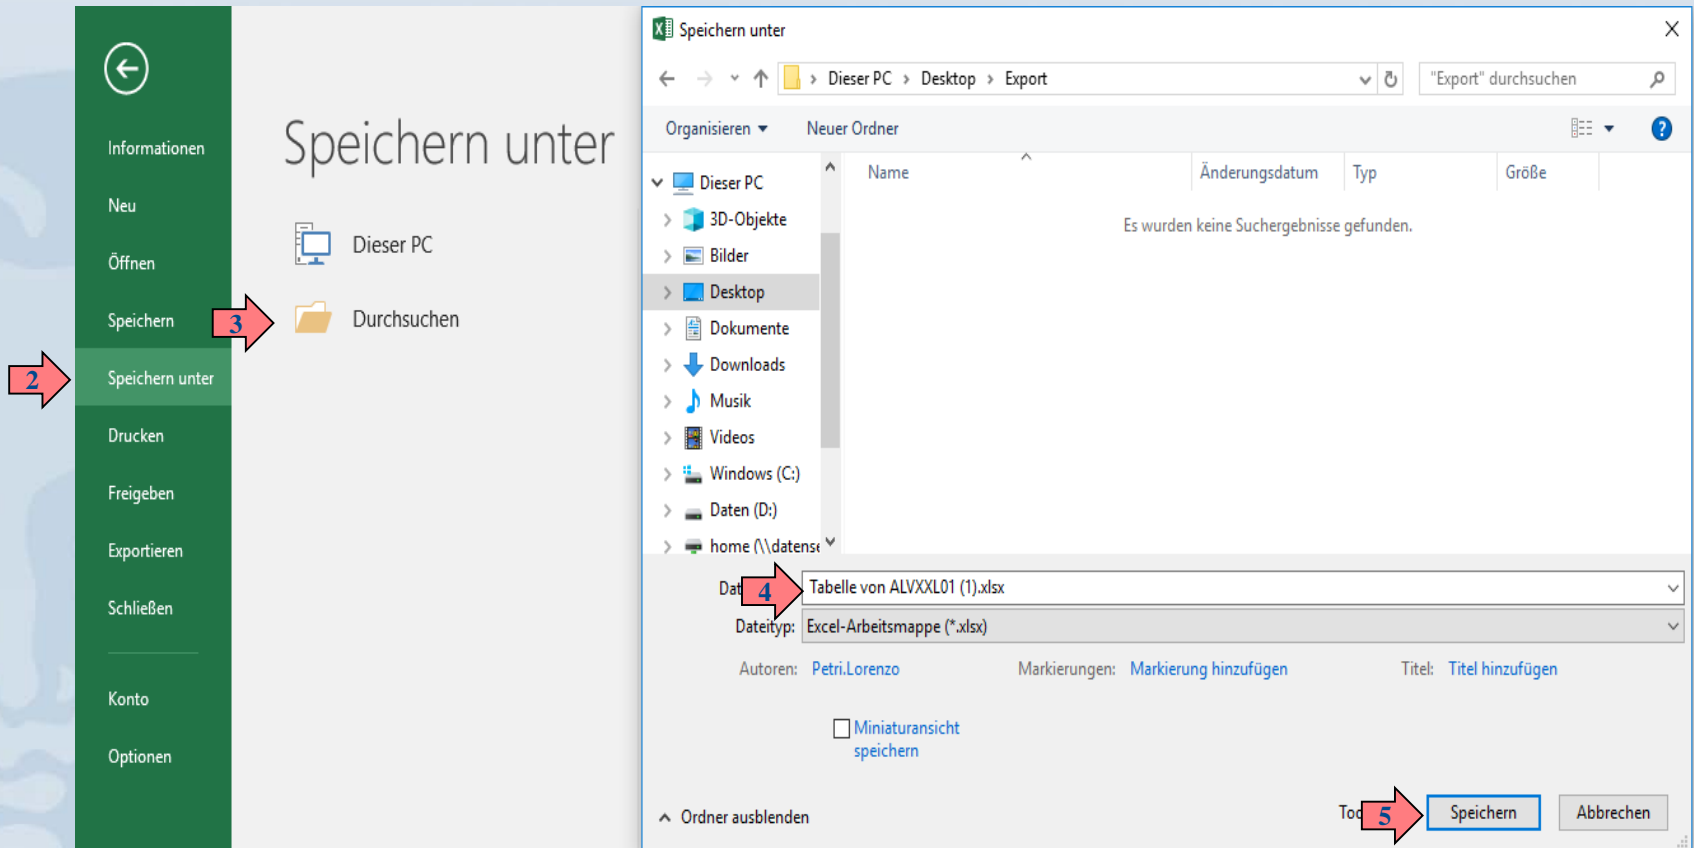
Informationen
Neu
Öffnen
Speichern
Speichern unter
Drucken
Freigeben
Exportieren
Schließen
Konto
Optionen

2

Speichern unter

Dieser PC
3
Durchsuchen

Speichern unter

Dieser PC › Desktop › Export
"Export" durchsuchen

Organisieren ▾ Neuer Ordner

Dieser PC
3D-Objekte
Bilder
Desktop
Dokumente
Downloads
Musik
Videos
Windows (C:)
Daten (D:)
home (\\datens

| Name | Änderungsdatum | Typ | Größe |
|---|---|---|---|

Es wurden keine Suchergebnisse gefunden.

Dat 4 Tabelle von ALVXXL01 (1).xlsx
Dateityp: Excel-Arbeitsmappe (*.xlsx)

Autoren: Petri.Lorenzo Markierungen: Markierung hinzufügen Titel: Titel hinzufügen

Miniaturansicht speichern

Ordner ausblenden
Too 5 Speichern Abbrechen